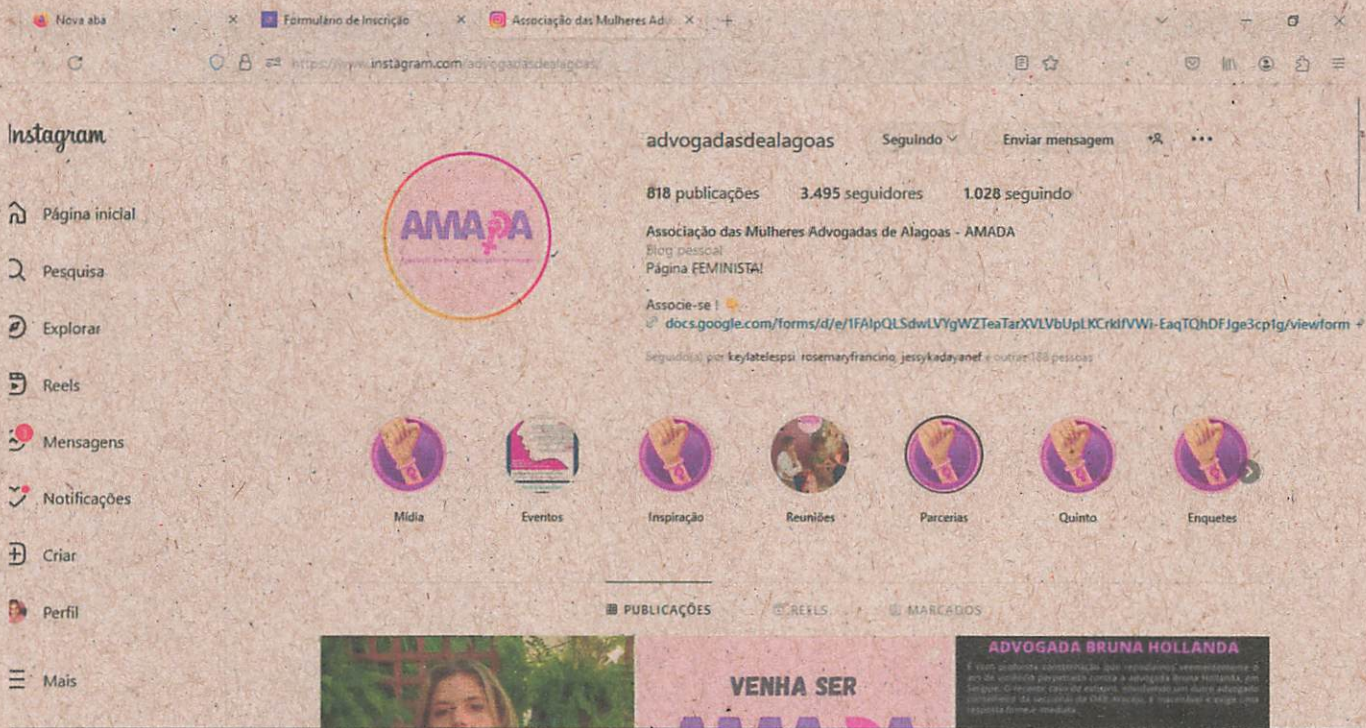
Nova aba ×
Formulário de Inscrição ×
Associação das Mulheres Adv ×
+

https://www.instagram.com/advogadasdealagoas/

Instagram

Página inicial
Pesquisa
Explorar
Reels
Mensagens
Notificações
Criar
Perfil
Mais

AMADA

advogadasdealagoas Seguindo Enviar mensagem

818 publicações 3.495 seguidores 1.028 seguindo

Associação das Mulheres Advogadas de Alagoas - AMADA
Blog pessoal
Página FEMINISTA!

Associe-se !
docs.google.com/forms/d/e/1FAIpQLSdwLVYgWZTeaTarXVLVbUpLKCrklfVWi-EaqTQhDFJge3cp1g/viewform

Seguido(a) por keylatelespsi, rosemaryfrancino, jessykadayanef e outras 188 pessoas

Mídia
Eventos
Inspiração
Reuniões
Parcerias
Quinto
Enquetes

PUBLICAÇÕES REELS MARCADOS

VENHA SER

ADVOGADA BRUNA HOLLANDA
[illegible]